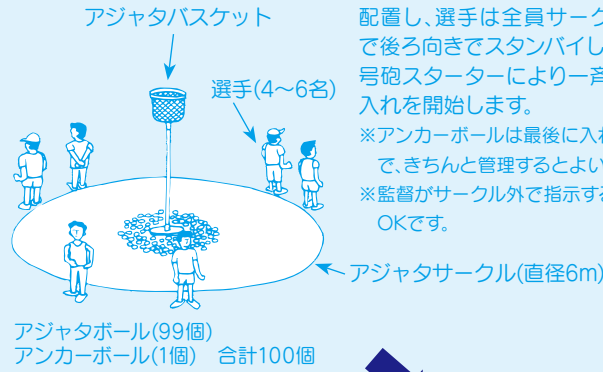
アジャタバスケット

選手(4〜6名)

アジャタサークル(直径6m)

アジャタボール(99個)
アンカーボール(1個)　合計100個

配置し、選手は全員サーク
で後ろ向きでスタンバイし
号砲スターターにより一斉
入れを開始します。
※アンカーボールは最後に入れ
で、きちんと管理するとよい
※監督がサークル外で指示する
OKです。